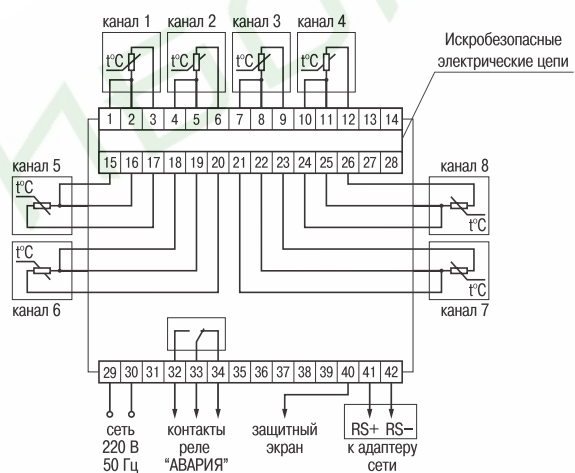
канал 1 канал 2 канал 3 канал 4

Искробезопасные электрические цепи

t°C t°C t°C t°C

1 2 3 4 5 6 7 8 9 10 11 12 13 14

15 16 17 18 19 20 21 22 23 24 25 26 27 28

канал 5
t°C

канал 8
t°C

t°C
канал 6

t°C
канал 7

29 30 31 32 33 34 35 36 37 38 39 40 41 42

сеть 220 В 50 Гц

контакты реле "АВАРИЯ"

защитный экран

RS+ RS−
к адаптеру сети